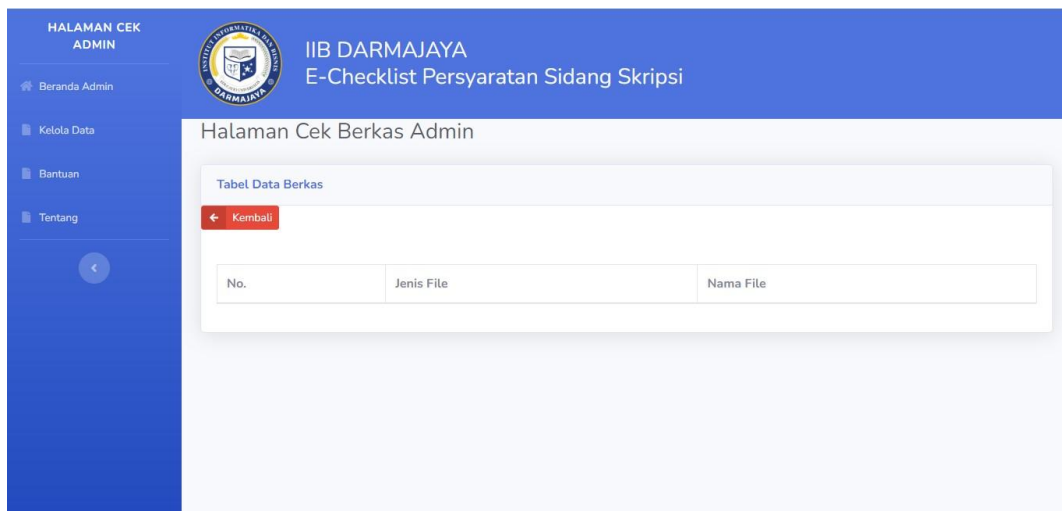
HALAMAN CEK ADMIN

Beranda Admin

Kelola Data

Bantuan

Tentang

‹

INSTITUT INFORMATIKA DAN BISNIS DARMAJAYA

IIB DARMAJAYA
E-Checklist Persyaratan Sidang Skripsi

Halaman Cek Berkas Admin

Tabel Data Berkas

← Kembali

| No. | Jenis File | Nama File |
|---|---|---|